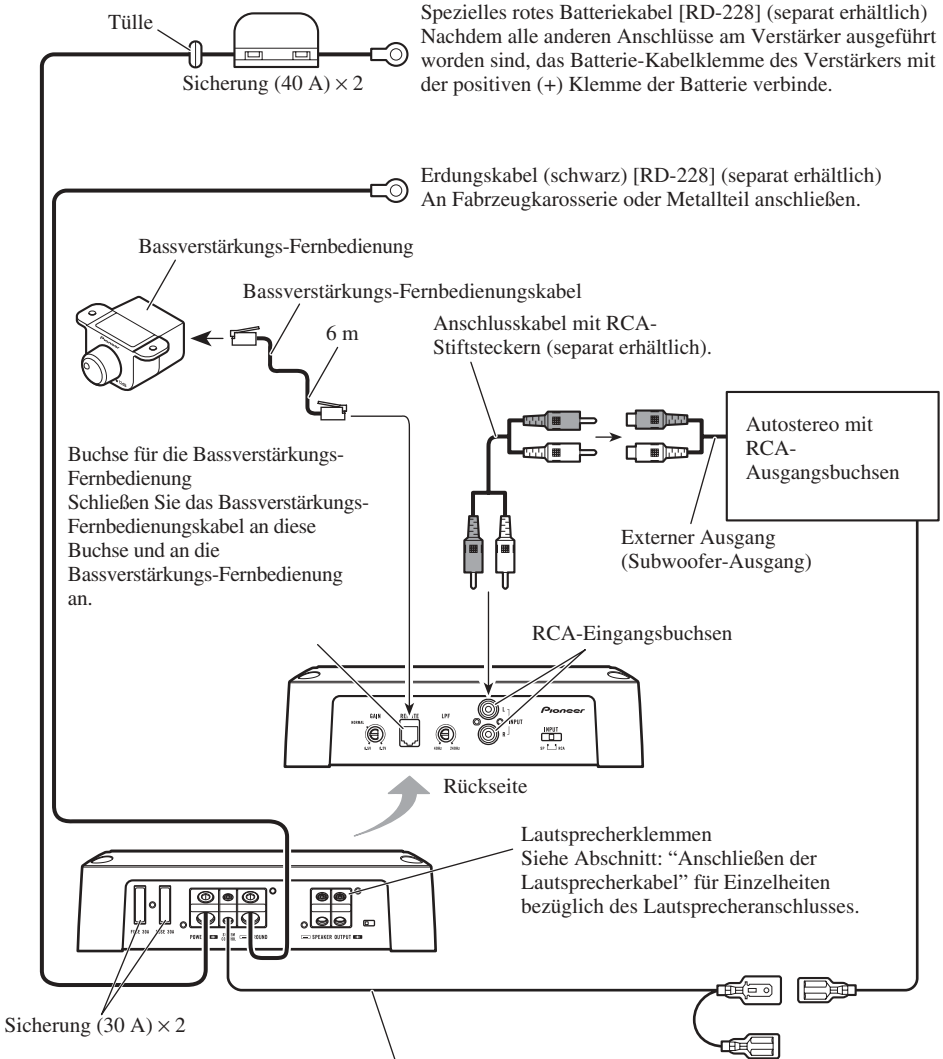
Tülle

Sicherung (40 A) × 2

Spezielles rotes Batteriekabel [RD-228] (separat erhältlich)
Nachdem alle anderen Anschlüsse am Verstärker ausgeführt worden sind, das Batterie-Kabelklemme des Verstärkers mit der positiven (+) Klemme der Batterie verbinde.

Erdungskabel (schwarz) [RD-228] (separat erhältlich)
An Fahrzeugkarosserie oder Metallteil anschließen.

Bassverstärkungs-Fernbedienung

Bassverstärkungs-Fernbedienungskabel

6 m

Anschlusskabel mit RCA-Stiftsteckern (separat erhältlich).

Autostereo mit RCA-Ausgangsbuchsen

Buchse für die Bassverstärkungs-Fernbedienung
Schließen Sie das Bassverstärkungs-Fernbedienungskabel an diese Buchse und an die Bassverstärkungs-Fernbedienung an.

Externer Ausgang (Subwoofer-Ausgang)

RCA-Eingangsbuchsen

GAIN
NORMAL
REMOTE
LPF
INPUT
L
R
Pioneer

Rückseite

Lautsprecherklemmen
Siehe Abschnitt: "Anschließen der Lautsprecherkabel" für Einzelheiten bezüglich des Lautsprecheranschlusses.

FUSE 30A
FUSE 30A
POWER
GND
SPEAKER OUTPUT

Sicherung (30 A) × 2